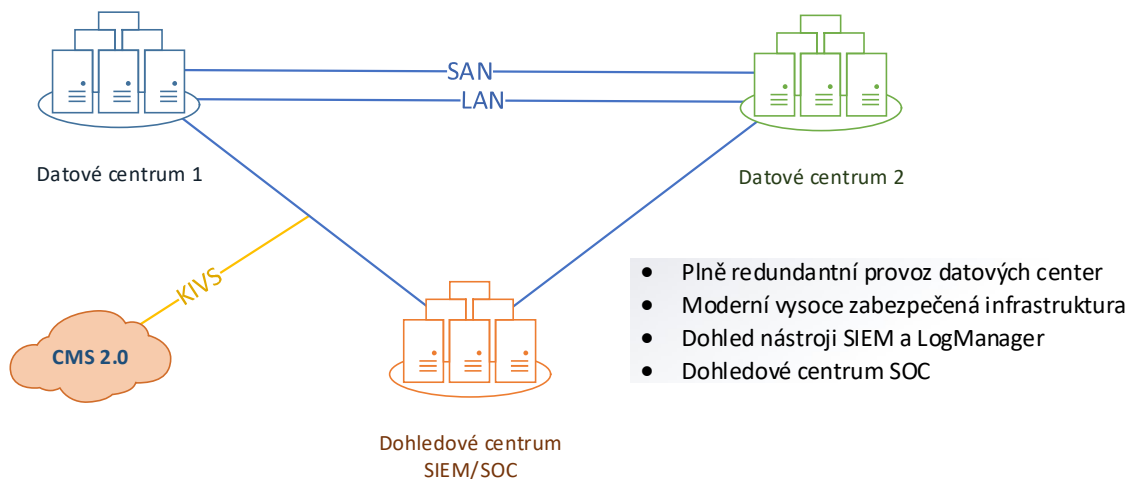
SAN
LAN
Datové centrum 1
Datové centrum 2
KIVS
CMS 2.0
Dohledové centrum SIEM/SOC

- Plně redundantní provoz datových center
- Moderní vysoce zabezpečená infrastruktura
- Dohled nástroji SIEM a LogManager
- Dohledové centrum SOC